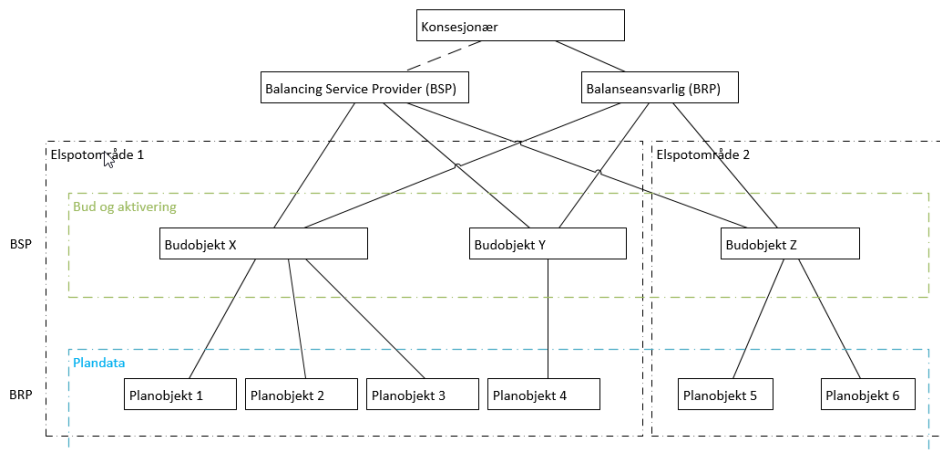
Konsesjonær

Balancing Service Provider (BSP)

Balanseansvarlig (BRP)

Elspotområde 1

Elspotområde 2

Bud og aktivering

BSP

Budobjekt X

Budobjekt Y

Budobjekt Z

Plandata

BRP

Planobjekt 1

Planobjekt 2

Planobjekt 3

Planobjekt 4

Planobjekt 5

Planobjekt 6